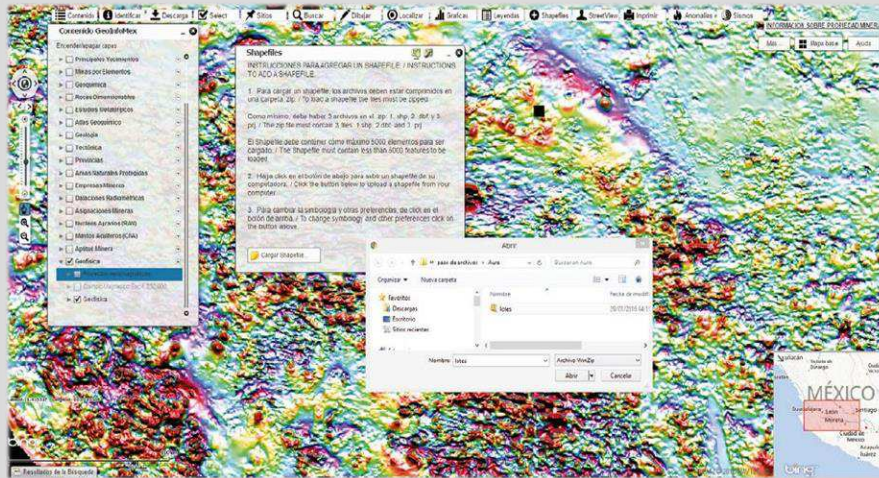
Contenido | Identificar | Descarga | Select | Sitios | Buscar | Dibujar | Localizar | Gráficas | Leyendas | Shapefiles | StreetView | Imprimir | Anomalías | Sismos | INFORMACIÓN SOBRE PROPIEDAD MINERA

Más | Mapa base | Ayuda

Contenido GeoInfoMex
Encender/apagar capas
Principales Yacimientos
Minas por Elementos
Geoquímica
Rocas Dimensionables
Estudios Metalúrgicos
Atlas Geoquímico
Geología
Tectónica
Provincias
Áreas Naturales Protegidas
Empresas Mineras
Dataciones Radiométricas
Asignaciones Mineras
Nombres Agrarios (RAN)
Mantos Acuíferos (CNA)
Aptitud Minera
Geofísica
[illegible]
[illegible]
Sedifiiba

Shapefiles
INSTRUCCIONES PARA AGREGAR UN SHAPEFILE / INSTRUCTIONS TO ADD A SHAPEFILE

1. Para cargar un shapefile, los archivos deben estar comprimidos en una carpeta .zip. / To load a shapefile the files must be zipped.

Como mínimo, debe haber 3 archivos en el .zip: 1 .shp, 2 .dbf y 3 .prj. / The zip file must contain 3 files: 1 .shp, 2 .dbf and 3 .prj

El Shapefile debe contener como máximo 5000 elementos para ser cargado. / The Shapefile must contain less than 5000 features to be loaded.

2. Haga click en el botón de abajo para subir un shapefile de su computadora. / Click the button below to upload a shapefile from your computer.

3. Para cambiar la simbología y otras preferencias, de click en el botón de arriba. / To change symbology and other preferences click on the button above.

Cargar Shapefile...

Abrir
« pasar de archivos » Aure
Buscar en Aure
Organizar ▼ Nueva carpeta
Favoritos
Descargas
Escritorio
Sitios recientes
Nombre
Fecha de modif
lotes
28/01/2016 14:5
Nombre: lotes
Archivo WinZip
Abrir | Cancelar

MÉXICO
Culiacán
Durango
Guadalajara
León
Morelia
Ciudad de México
Acapulco
Juárez

Resultados de la Búsqueda

bing